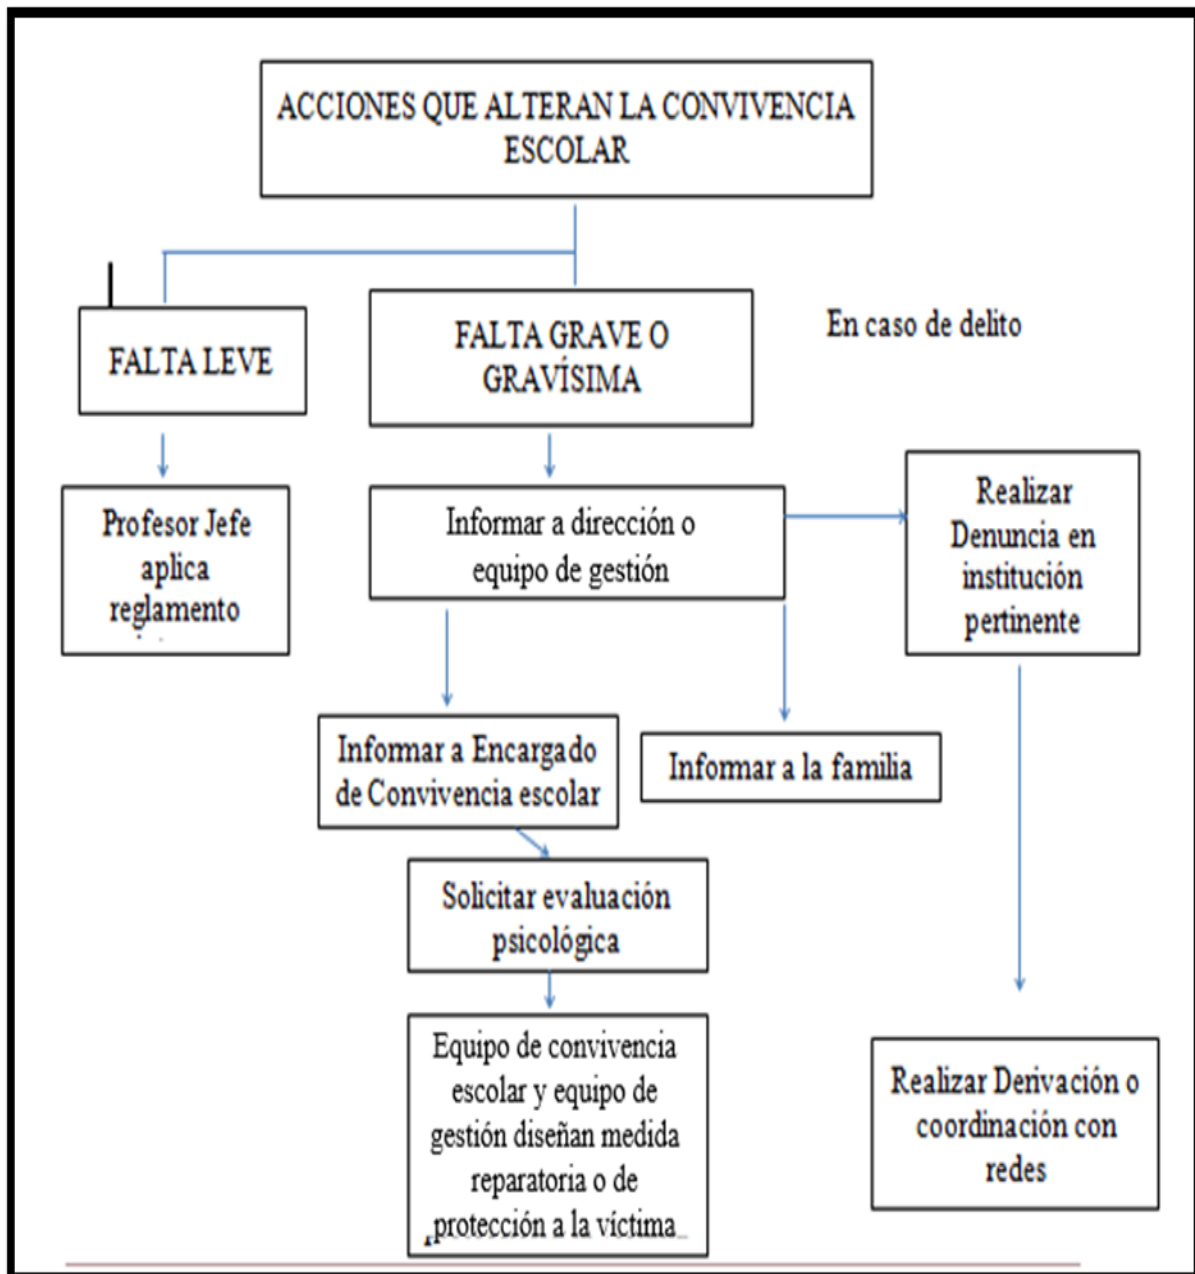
ACCIONES QUE ALTERAN LA CONVIVENCIA ESCOLAR

FALTA LEVE

FALTA GRAVE O GRAVÍSIMA

En caso de delito

Profesor Jefe aplica reglamento

Informar a dirección o equipo de gestión

Realizar Denuncia en institución pertinente

Informar a Encargado de Convivencia escolar

Informar a la familia

Solicitar evaluación psicológica

Equipo de convivencia escolar y equipo de gestión diseñan medida reparatoria o de protección a la víctima

Realizar Derivación o coordinación con redes